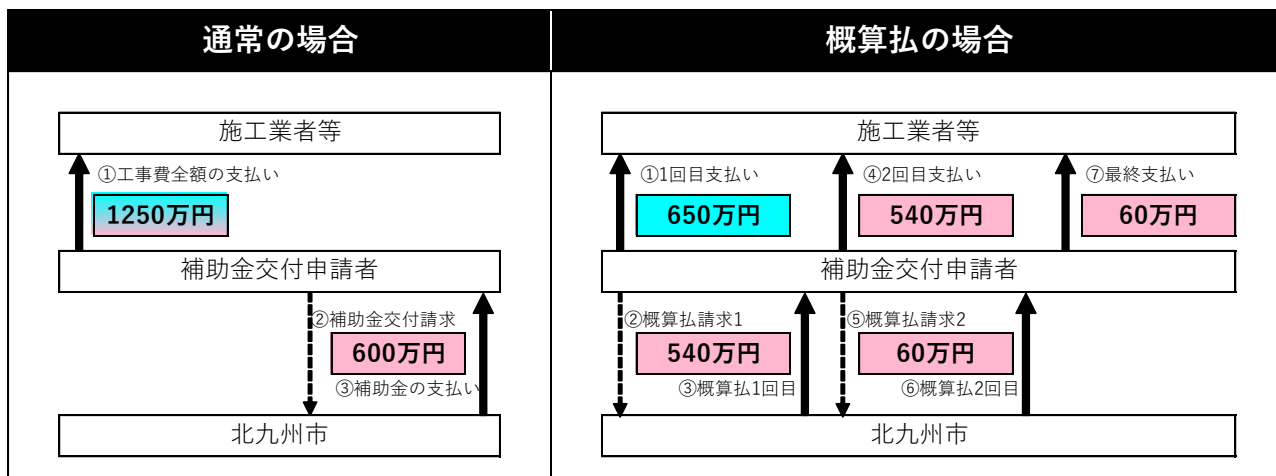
通常の場合

施工業者等

①工事費全額の支払い

1250万円

補助金交付申請者

②補助金交付請求

600万円

③補助金の支払い

北九州市

概算払の場合

施工業者等

①1回目支払い

650万円

④2回目支払い

540万円

⑦最終支払い

60万円

補助金交付申請者

②概算払請求1

540万円

③概算払1回目

⑤概算払請求2

60万円

⑥概算払2回目

北九州市